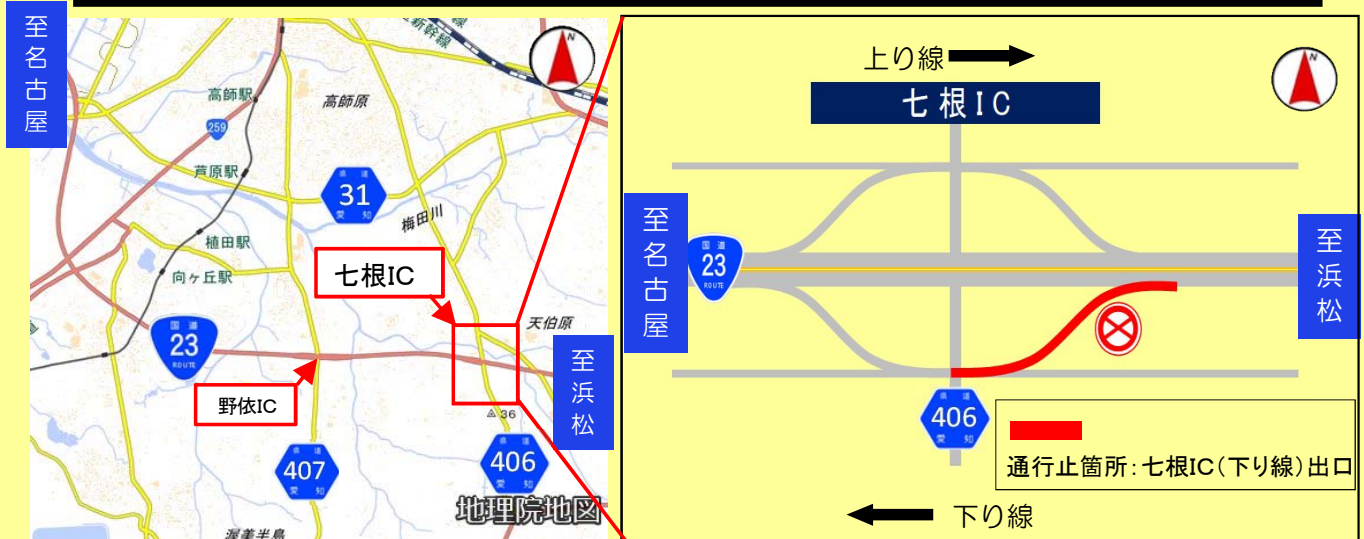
至名古屋

新幹線

高師駅

高師原

259

芦原駅

31
愛知

梅田川

植田駅

向ヶ丘駅

七根IC

天伯原

国道
23
ROUTE

至浜松

野依IC

36

県道
407
愛知

県道
406
愛知

地理院地図

渥美半島

上り線

七根IC

至名古屋

国道
23
ROUTE

至浜松

県道
406
愛知

通行止箇所：七根IC（下り線）出口

下り線